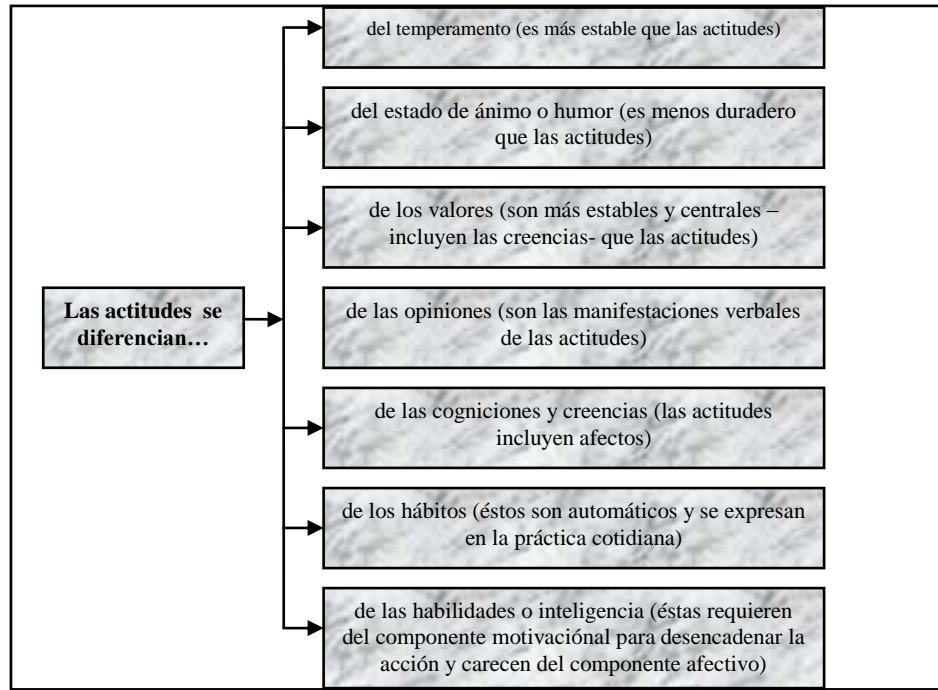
Las actitudes se diferencian…

del temperamento (es más estable que las actitudes)

del estado de ánimo o humor (es menos duradero que las actitudes)

de los valores (son más estables y centrales –incluyen las creencias- que las actitudes)

de las opiniones (son las manifestaciones verbales de las actitudes)

de las cogniciones y creencias (las actitudes incluyen afectos)

de los hábitos (éstos son automáticos y se expresan en la práctica cotidiana)

de las habilidades o inteligencia (éstas requieren del componente motivacíonal para desencadenar la acción y carecen del componente afectivo)